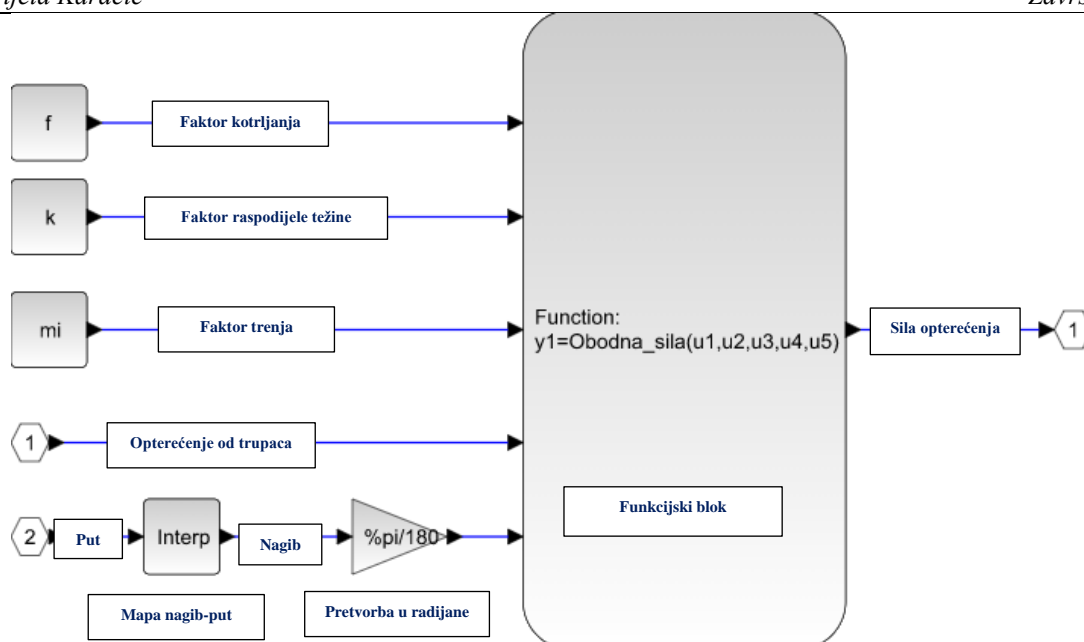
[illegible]fela Karačić
Završ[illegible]

f
Faktor kotrljanja
k
Faktor raspodijele težine
mi
Faktor trenja
Function:
y1=Obodna_sila(u1,u2,u3,u4,u5)
Sila opterećenja
1
1
Opterećenje od trupaca
2
Put
Interp
Nagib
%pi/180
Funkcijski blok
Mapa nagib-put
Pretvorba u radijane